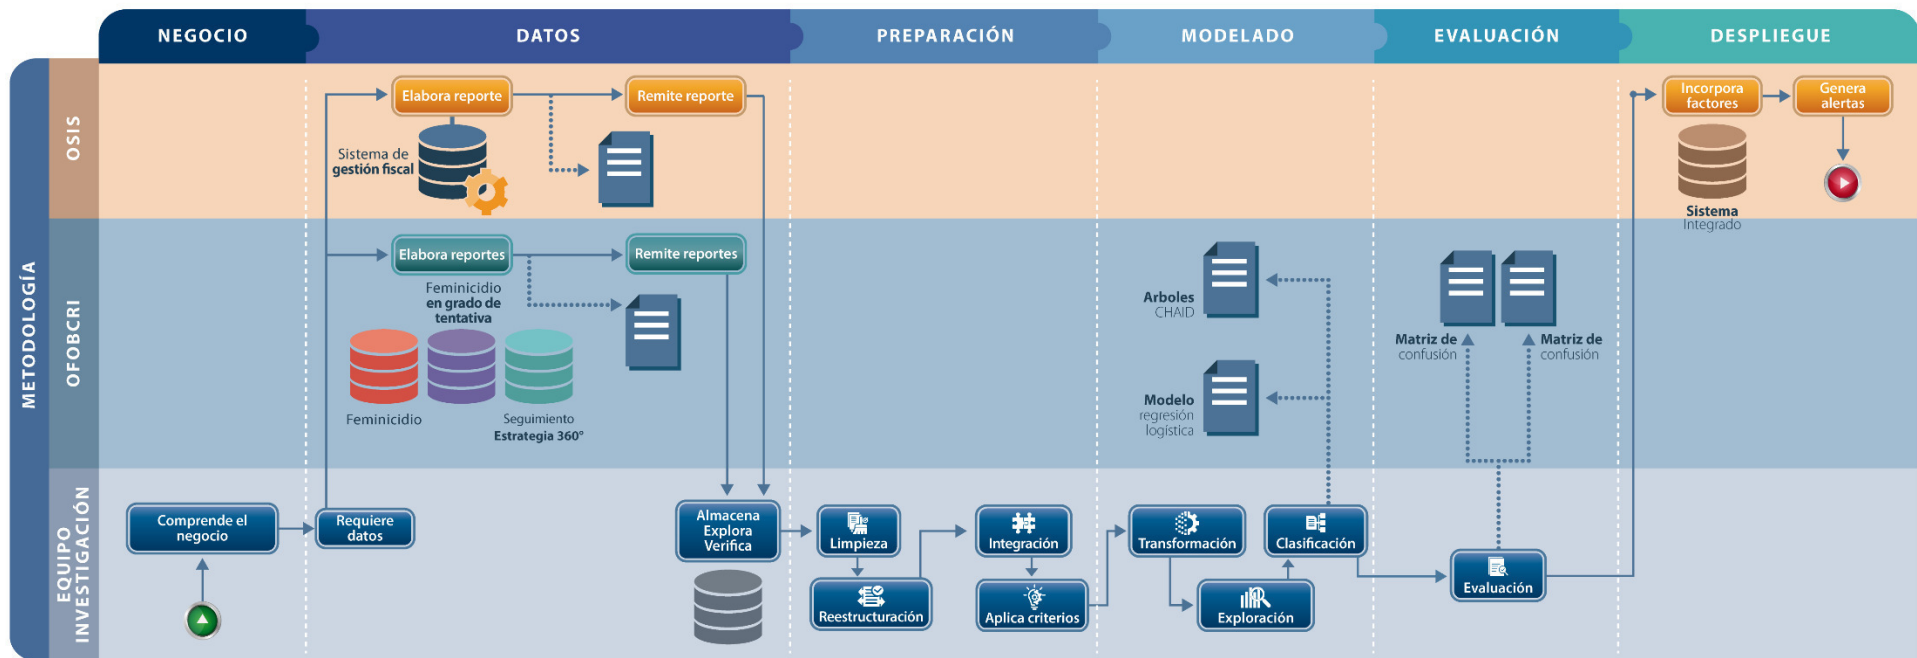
NEGOCIO
DATOS
PREPARACIÓN
MODELADO
EVALUACIÓN
DESPLIEGUE

METODOLOGÍA

OSIS
Elabora reporte
Remite reporte
Sistema de gestión fiscal
Incorpora factores
Genera alertas
Sistema Integrado

OFOBCRI
Elabora reportes
Remite reportes
Feminicidio en grado de tentativa
Feminicidio
Seguimiento Estrategia 360°
Arboles CHAID
Modelo regresión logística
Matriz de confusión
Matriz de confusión

EQUIPO INVESTIGACIÓN
Comprende el negocio
Requiere datos
Almacena Explora Verifica
Limpieza
Reestructuración
Integración
Aplica criterios
Transformación
Exploración
Clasificación
Evaluación